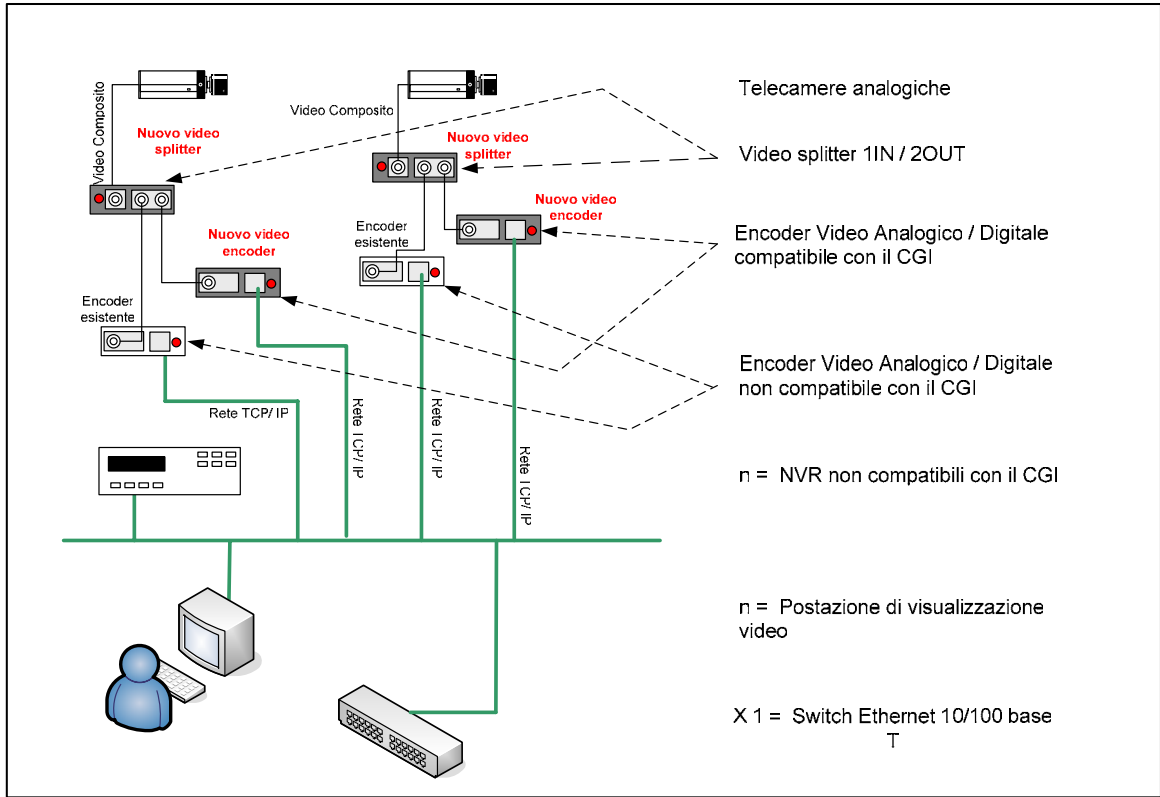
Video Composito

Nuovo video splitter

Video Composito

Nuovo video splitter

Nuovo video encoder

Encoder esistente

Nuovo video encoder

Encoder esistente

Rete TCP/ IP

Rete TCP/ IP

Rete TCP/ IP

Rete TCP/ IP

Telecamere analogiche

Video splitter 1IN / 2OUT

Encoder Video Analogico / Digitale compatibile con il CGI

Encoder Video Analogico / Digitale non compatibile con il CGI

n = NVR non compatibili con il CGI

n = Postazione di visualizzazione video

X 1 = Switch Ethernet 10/100 base T